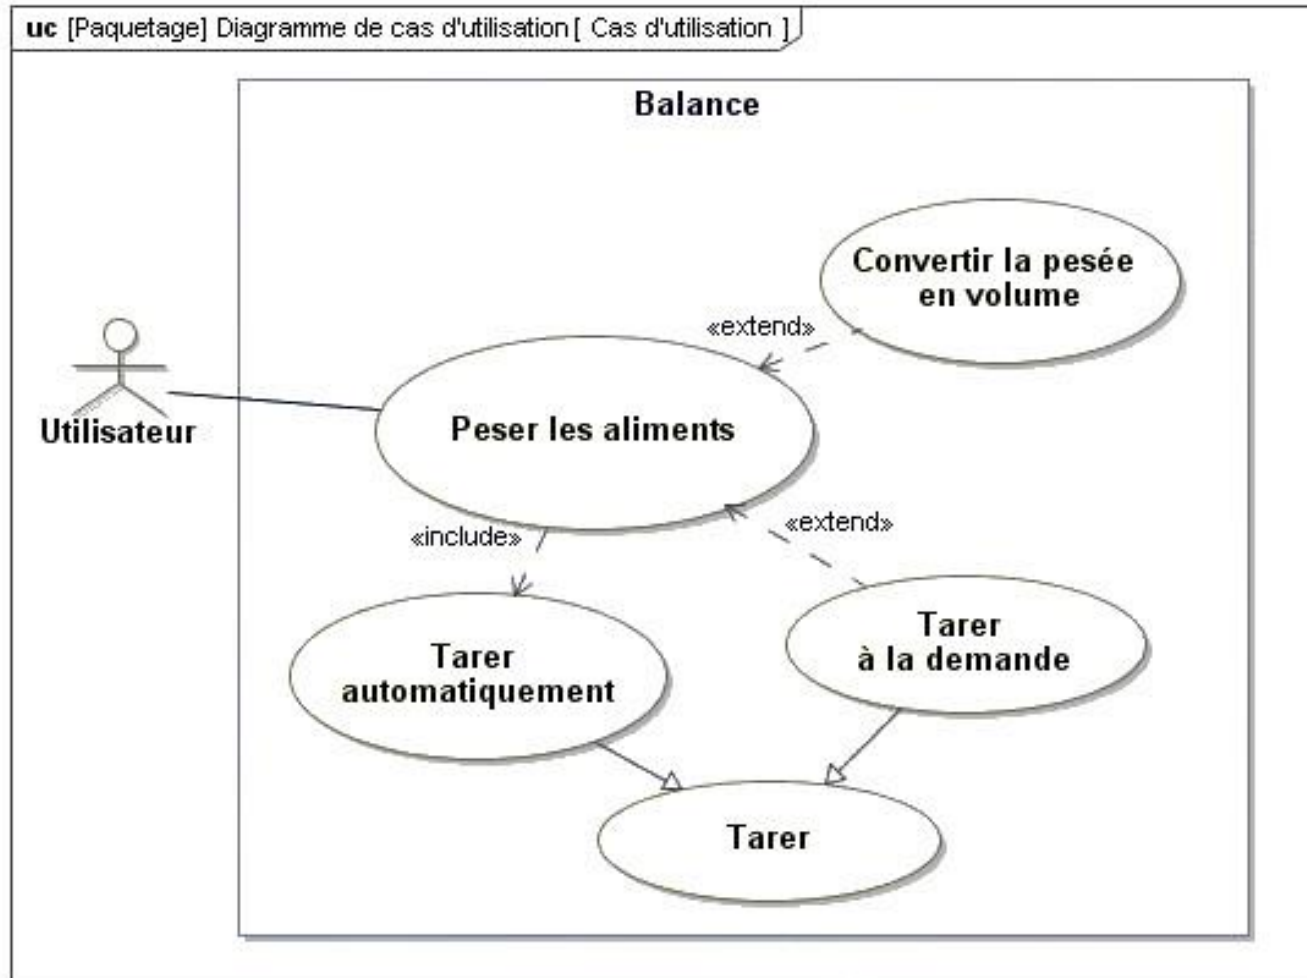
uc [Paquetage] Diagramme de cas d'utilisation [ Cas d'utilisation ]

Balance

Convertir la pesée en volume

«extend»

Utilisateur

Peser les aliments

«include»

«extend»

Tarer automatiquement

Tarer à la demande

Tarer